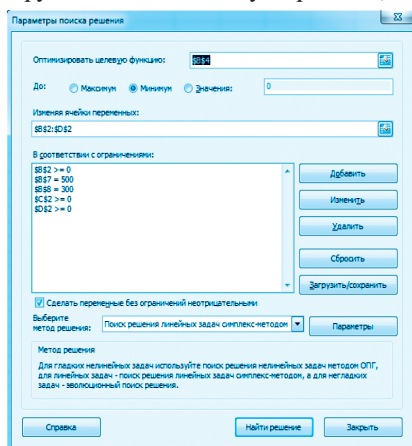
Параметры поиска решения

Оптимизировать целевую функцию: $B$4

До: Максимум Минимум Значения: 0

Изменяя ячейки переменных:
$B$2:$D$2

В соответствии с ограничениями:
$B$2 >= 0
$B$7 = 500
$B$8 = 300
$C$2 >= 0
$D$2 >= 0

Добавить
Изменить
Удалить
Сбросить
Загрузить/сохранить

Сделать переменные без ограничений неотрицательными

Выберите метод решения: Поиск решения линейных задач симплекс-методом
Параметры

Метод решения
Для гладких нелинейных задач используйте поиск решения нелинейных задач методом ОПГ, для линейных задач - поиск решения линейных задач симплекс-методом, а для негладких задач - эволюционный поиск решения.

Справка
Найти решение
Закрыть